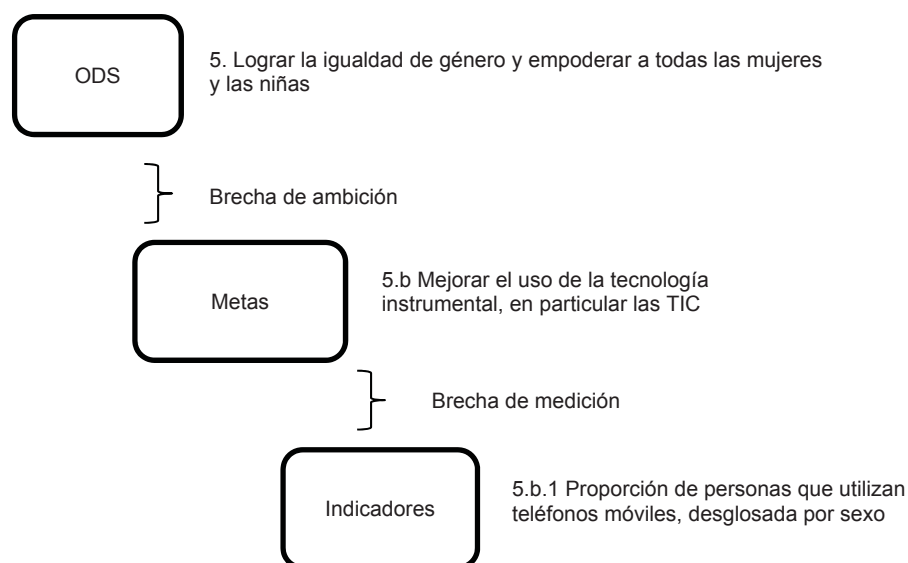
ODS

5. Lograr la igualdad de género y empoderar a todas las mujeres y las niñas

Brecha de ambición

Metas

5.b Mejorar el uso de la tecnología instrumental, en particular las TIC

Brecha de medición

Indicadores

5.b.1 Proporción de personas que utilizan teléfonos móviles, desglosada por sexo